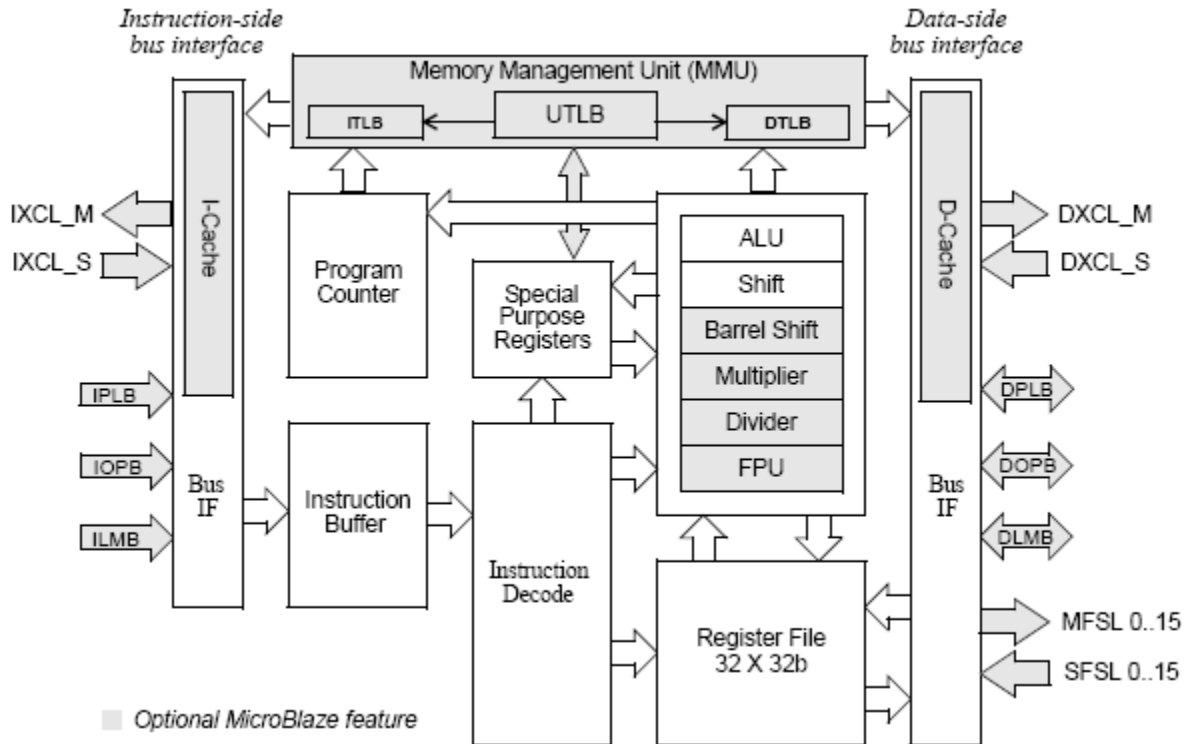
Instruction-side bus interface

Data-side bus interface

Memory Management Unit (MMU)

ITLB

UTLB

DTLB

IXCL_M

IXCL_S

I-Cache

Program Counter

Special Purpose Registers

ALU

Shift

Barrel Shift

Multiplier

Divider

FPU

D-Cache

DXCL_M

DXCL_S

IPLB

IOPB

ILMB

Bus IF

Instruction Buffer

Instruction Decode

Register File 32 X 32b

Bus IF

DPLB

DOPB

DLMB

MFSL 0..15

SFSL 0..15

Optional MicroBlaze feature